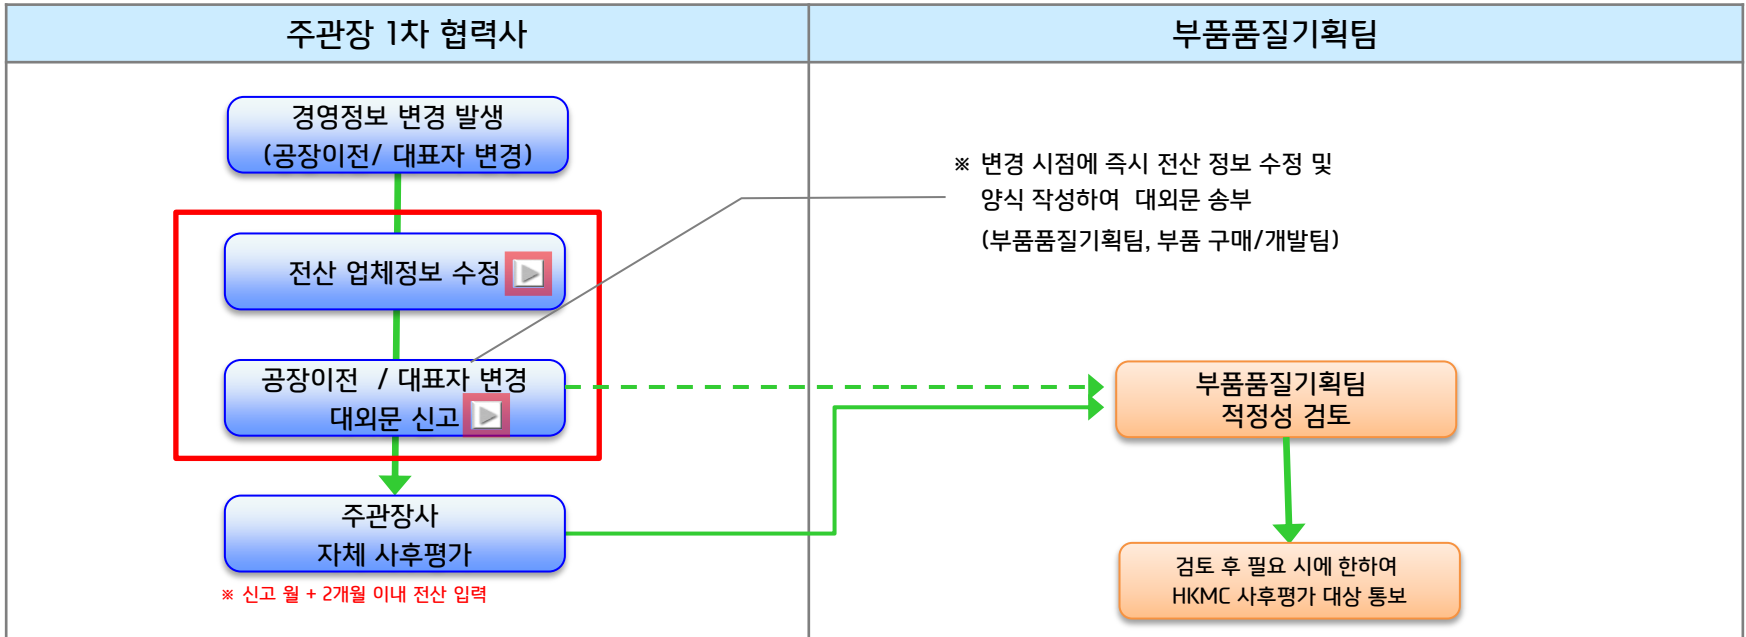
| 주관장 1차 협력사 | 부품품질기획팀 |
|---|---|

경영정보 변경 발생
(공장이전/ 대표자 변경)

전산 업체정보 수정

공장이전 / 대표자 변경
대외문 신고

주관장사
자체 사후평가

※ 신고 월 + 2개월 이내 전산 입력

※ 변경 시점에 즉시 전산 정보 수정 및 양식 작성하여 대외문 송부 (부품품질기획팀, 부품 구매/개발팀)

부품품질기획팀
적정성 검토

검토 후 필요 시에 한하여
HKMC 사후평가 대상 통보